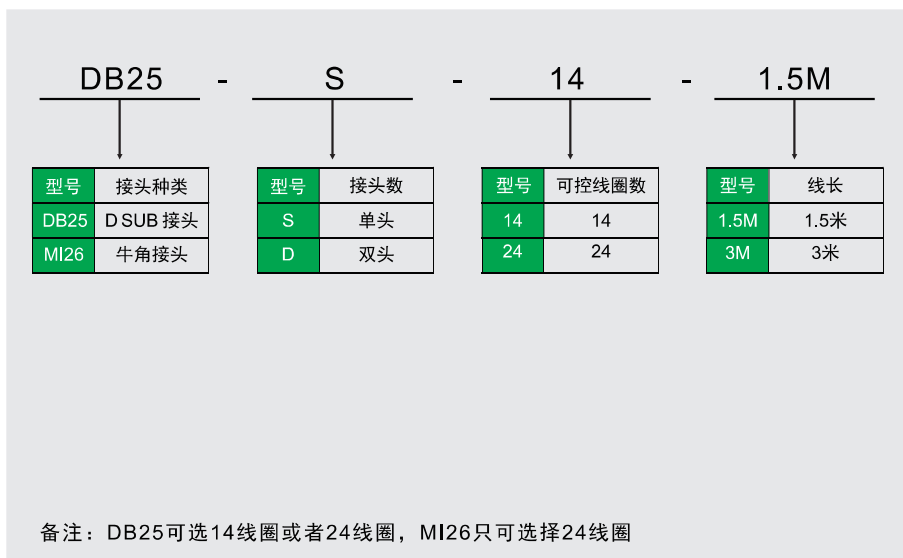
DB25 - S - 14 - 1.5M

| 型号 | 接头种类 |
|---|---|
| DB25 | D SUB 接头 |
| MI26 | 牛角接头 |

| 型号 | 接头数 |
|---|---|
| S | 单头 |
| D | 双头 |

| 型号 | 可控线圈数 |
|---|---|
| 14 | 14 |
| 24 | 24 |

| 型号 | 线长 |
|---|---|
| 1.5M | 1.5米 |
| 3M | 3米 |

备注：DB25可选14线圈或者24线圈，MI26只可选择24线圈